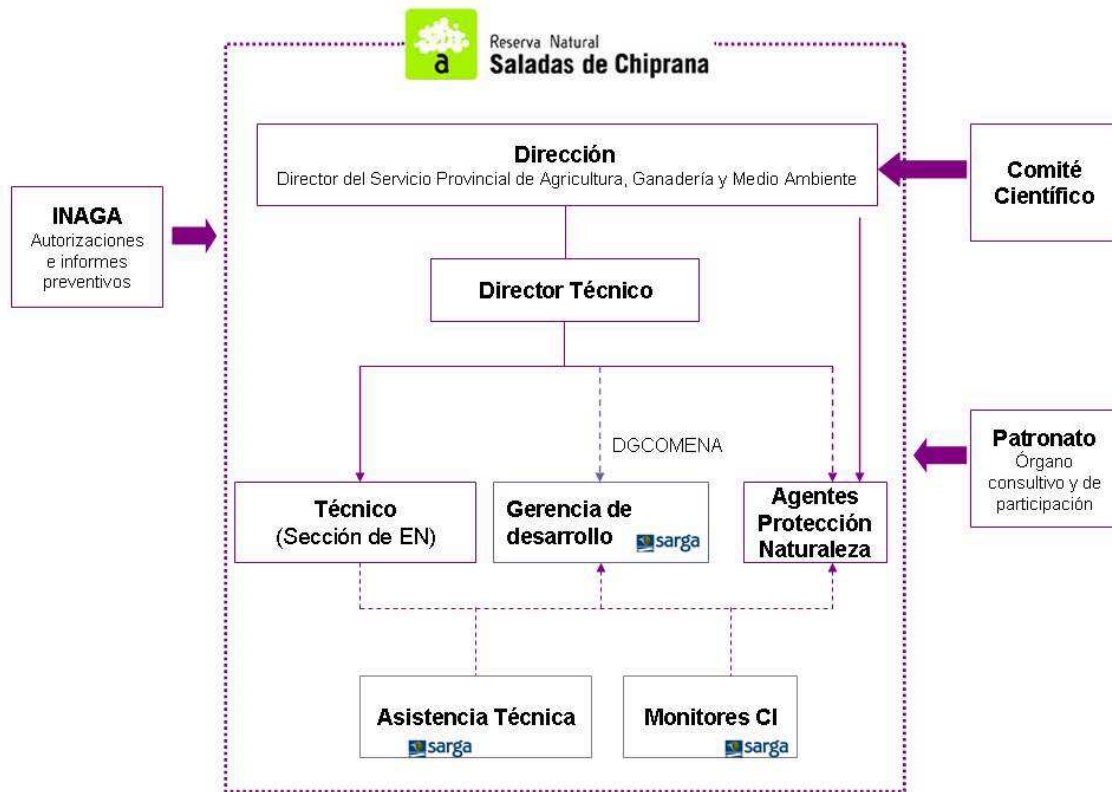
a

Reserva Natural
Saladas de Chiprana

INAGA
Autorizaciones e informes preventivos

Dirección
Director del Servicio Provincial de Agricultura, Ganadería y Medio Ambiente

Comité Científico

Director Técnico

DGCOMENA

Patronato
Órgano consultivo y de participación

Técnico
(Sección de EN)

Gerencia de desarrollo
sarga

Agentes Protección Naturaleza

Asistencia Técnica
sarga

Monitores CI
sarga